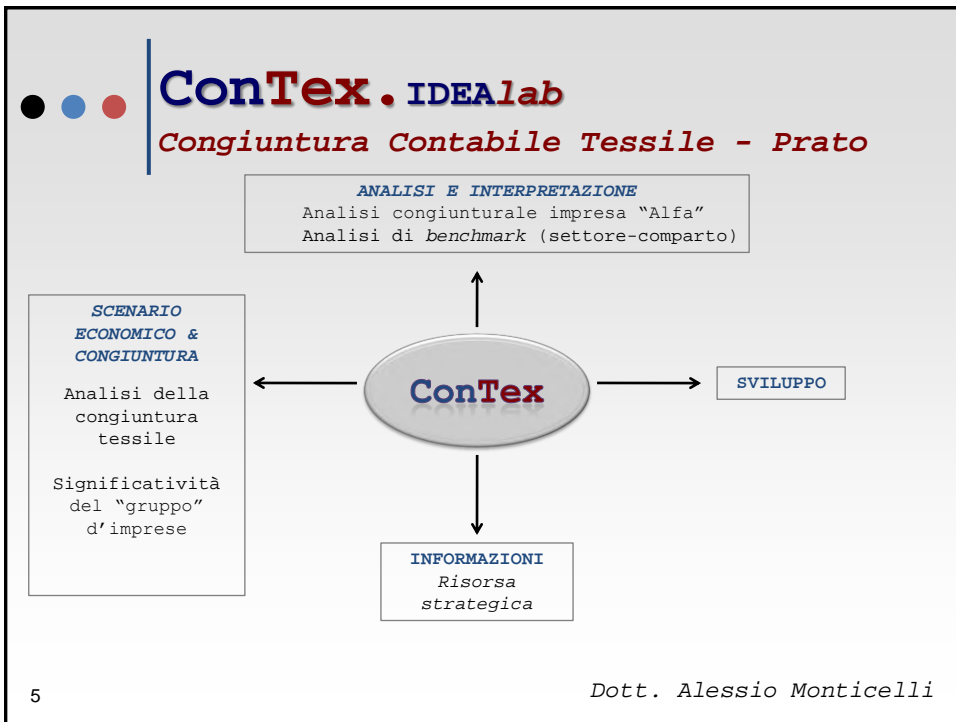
ConTex.IDEAlab

Congiuntura Contabile Tessile - Prato

ANALISI E INTERPRETAZIONE
Analisi congiunturale impresa “Alfa”
Analisi di benchmark (settore-comparto)

SCENARIO ECONOMICO & CONGIUNTURA

Analisi della congiuntura tessile

Significatività del “gruppo” d’imprese

ConTex

SVILUPPO

INFORMAZIONI
Risorsa strategica

5

Dott. Alessio Monticelli